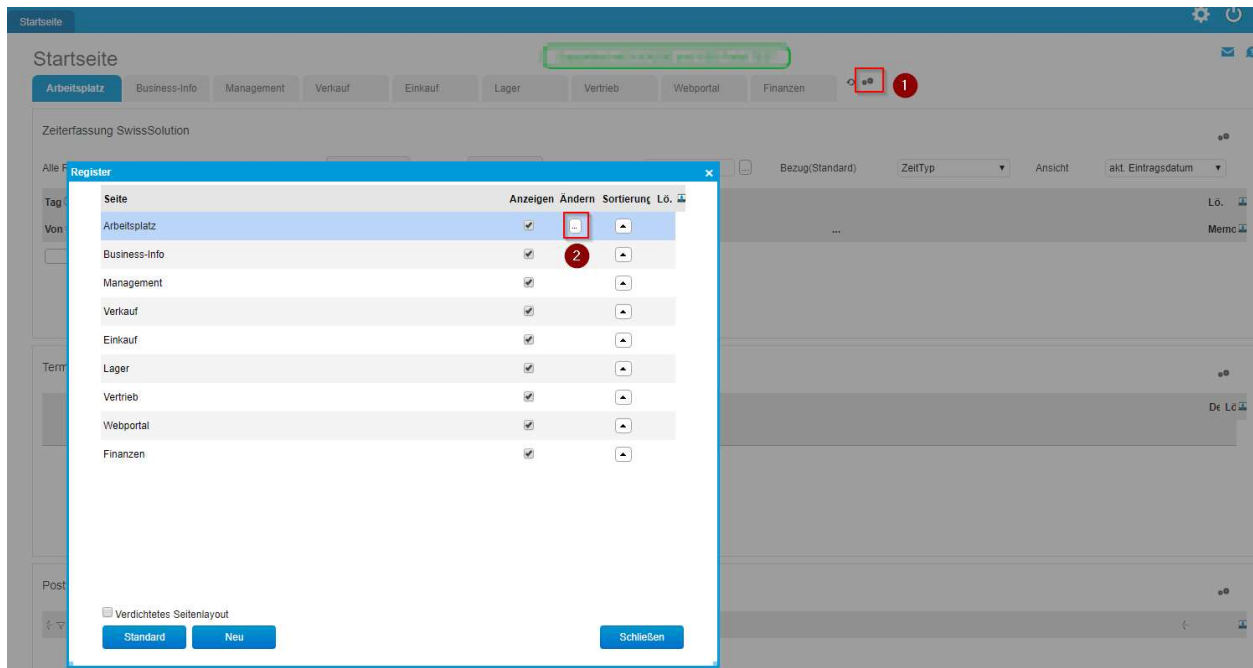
Startseite

Startseite

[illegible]

Arbeitsplatz Business-Info Management Verkauf Einkauf Lager Vertrieb Webportal Finanzen

1

Zeiterfassung SwissSolution

Alle F

Bezug(Standard) ZeitTyp Ansicht akt. Eintragsdatum

Tag

Von

Lö.

Memo

Term

De Lö

Post

Register

| Seite | Anzeigen | Ändern | Sortierung | Lö. |
|---|---|---|---|---|
| Arbeitsplatz | ✔ | ... | ▲ | |
| Business-Info | ✔ | | ▲ | |
| Management | ✔ | | ▲ | |
| Verkauf | ✔ | | ▲ | |
| Einkauf | ✔ | | ▲ | |
| Lager | ✔ | | ▲ | |
| Vertrieb | ✔ | | ▲ | |
| Webportal | ✔ | | ▲ | |
| Finanzen | ✔ | | ▲ | |

2

Verdichtetes Seitenlayout

Standard Neu Schließen